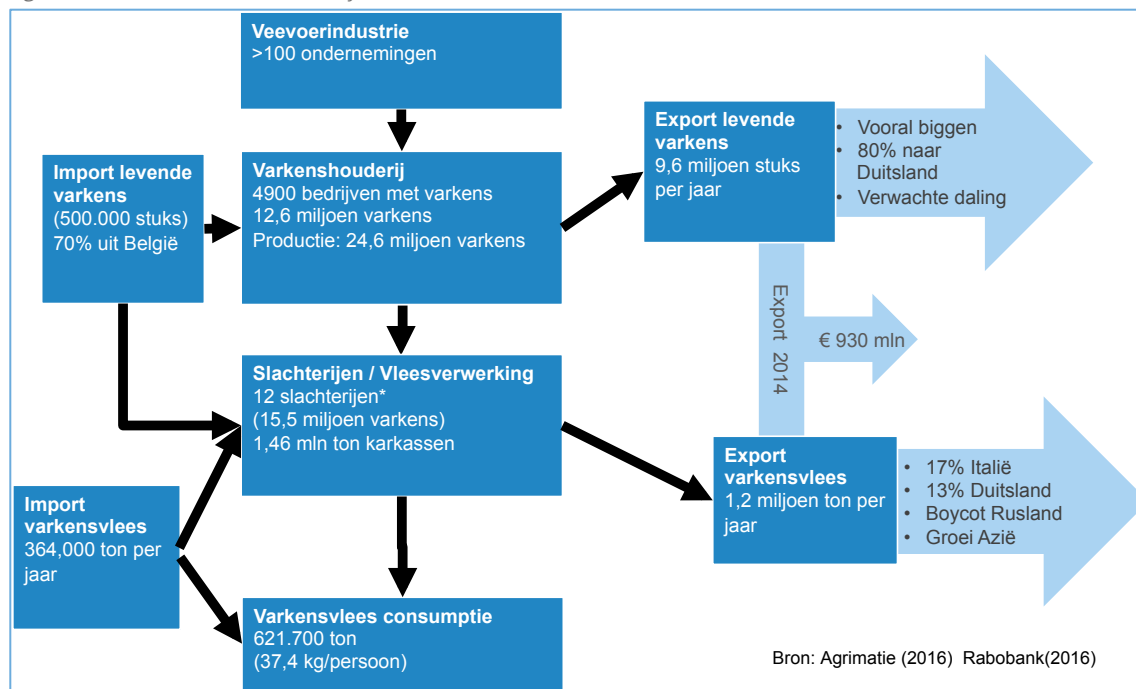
Veevoerindustrie
>100 ondernemingen

Import levende varkens
(500.000 stuks)
70% uit België

Varkenshouderij
4900 bedrijven met varkens
12,6 miljoen varkens
Productie: 24,6 miljoen varkens

Export levende varkens
9,6 miljoen stuks per jaar

• Vooral biggen
• 80% naar Duitsland
• Verwachte daling

Export 2014

€ 930 mln

Slachterijen / Vleesverwerking
12 slachterijen*
(15,5 miljoen varkens)
1,46 mln ton karkassen

Import varkensvlees
364,000 ton per jaar

Export varkensvlees
1,2 miljoen ton per jaar

• 17% Italië
• 13% Duitsland
• Boycot Rusland
• Groei Azië

Varkensvlees consumptie
621.700 ton
(37,4 kg/persoon)

Bron: Agrimatie (2016) Rabobank(2016)